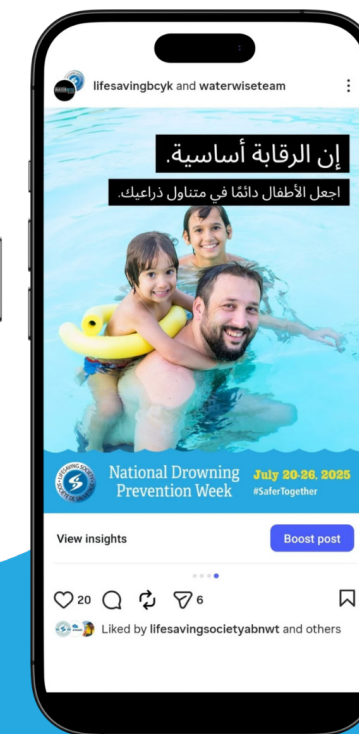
lifesavingbcyk and waterwiseteam

إن الرقابة أساسية.

اجعل الأطفال دائمًا في متناول ذراعيك.

National Drowning Prevention Week

July 20-26, 2025

#SaferTogether

View insights

Boost post

20

6

Liked by lifesavingsocietyabnwt and others